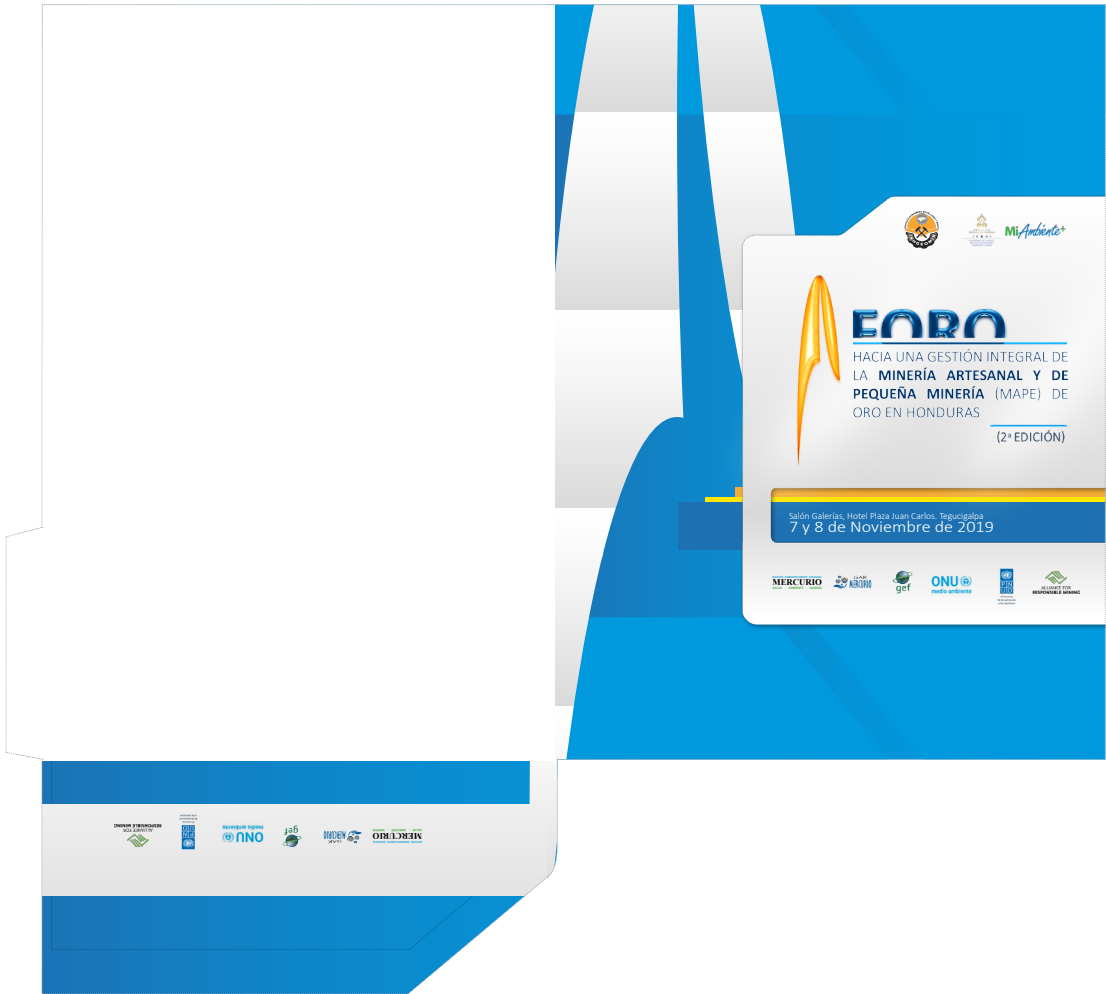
MiAmbiente+

FORO

HACIA UNA GESTIÓN INTEGRAL DE LA MINERÍA ARTESANAL Y DE PEQUEÑA MINERÍA (MAPE) DE ORO EN HONDURAS

(2ª EDICIÓN)

Salón Galerías, Hotel Plaza Juan Carlos. Tegucigalpa
7 y 8 de Noviembre de 2019

MERCURIO
MERCURIO
gef
ONU medio ambiente
UNDP
ALLIANCE FOR RESPONSIBLE MINING

ALLIANCE FOR RESPONSIBLE MINING
UNDP
ONU medio ambiente
gef
MERCURIO
MERCURIO